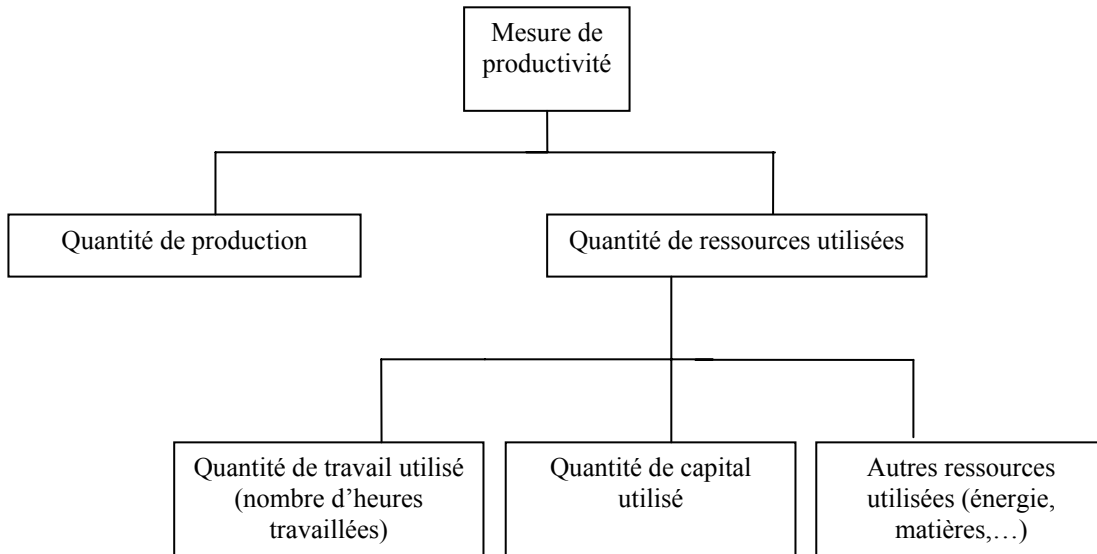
Mesure de productivité

Quantité de production

Quantité de ressources utilisées

Quantité de travail utilisé (nombre d'heures travaillées)

Quantité de capital utilisé

Autres ressources utilisées (énergie, matières,…)